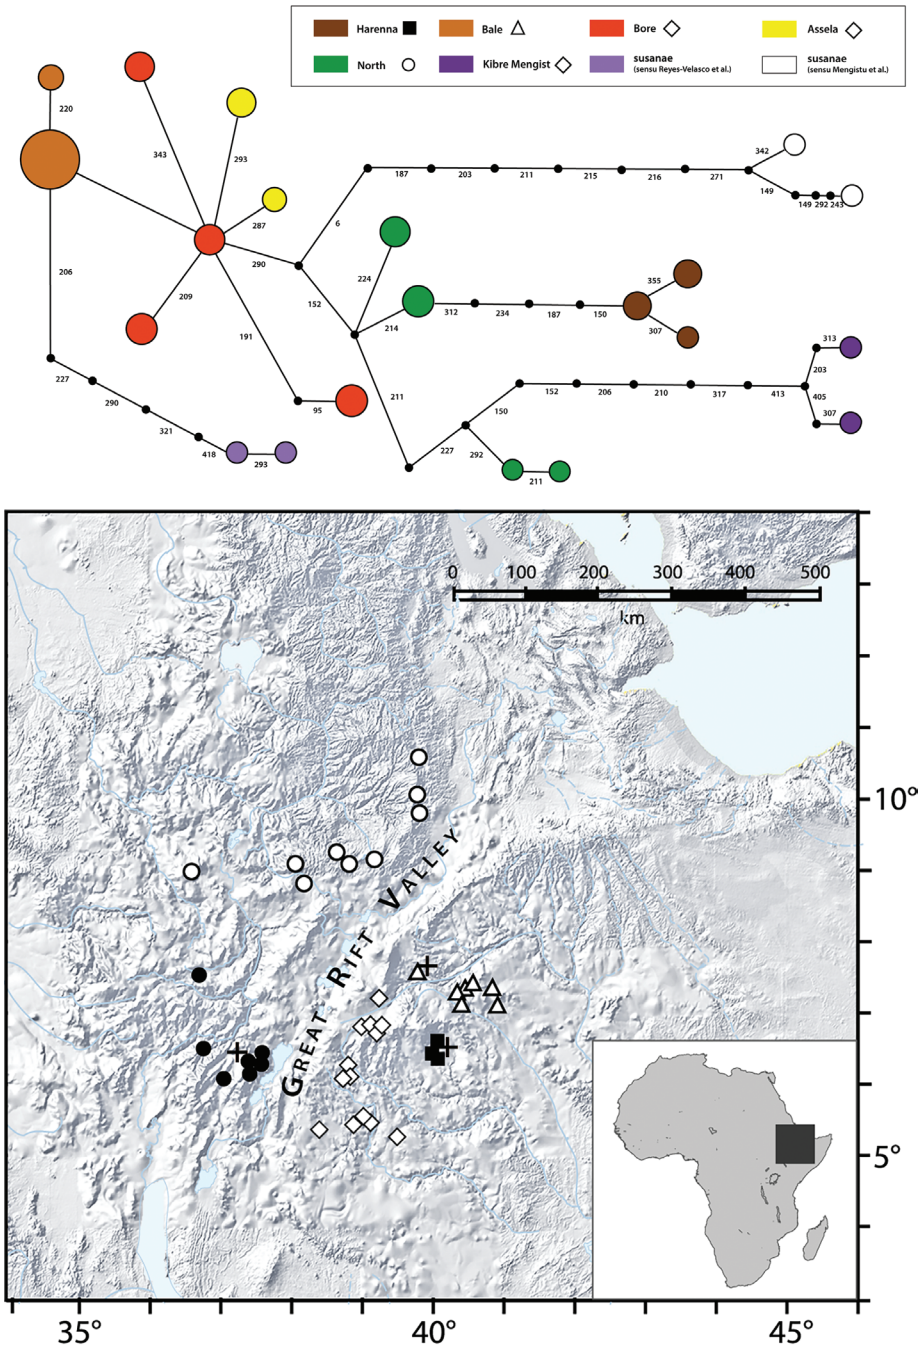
Harenna ■ Bale △ Bore ◇ Assela ◇
North ○ Kibre Mengist ◇ susanae (sensu Reyes-Velasco et al.) susanae (sensu Mengistu et al.)

220
343
293
287
206
290
6
187 203 211 215 216 271
342
149
149 292 243
224
209
152
214
312 234 187 150
355
307
191
211
95
227
290
321
418 293
150
227 292
211
152 206 210 317 413
313
203
405
307

0 100 200 300 400 500
km

GREAT RIFT VALLEY

10°
5°
35° 40° 45°